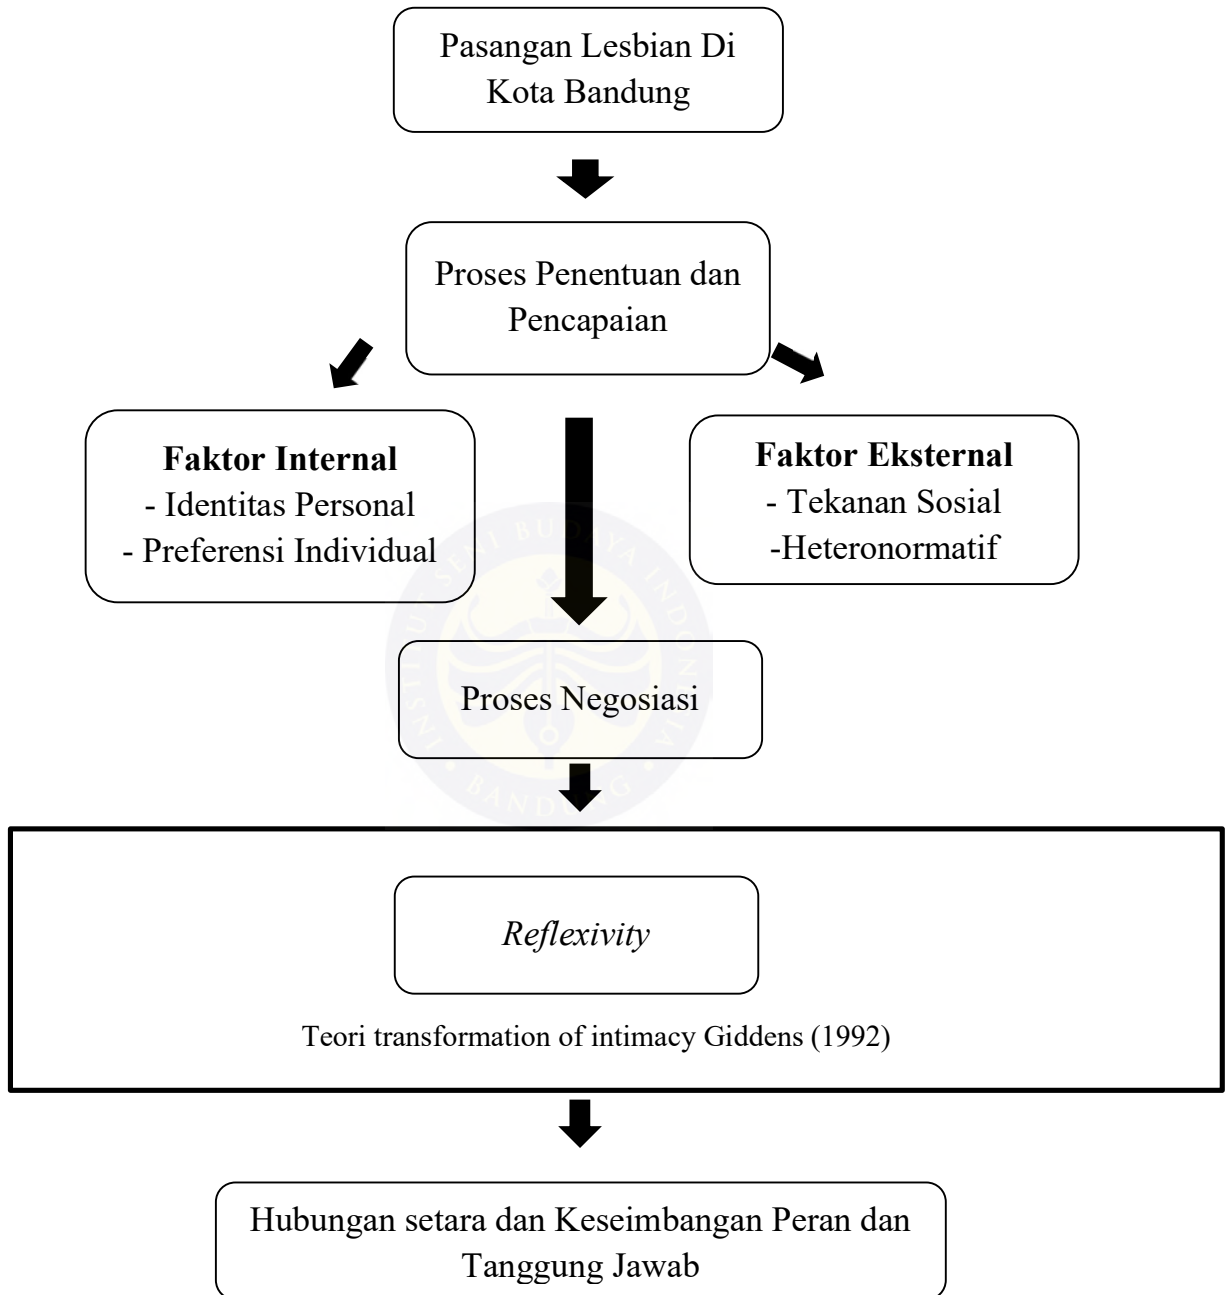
Pasangan Lesbian Di Kota Bandung

Proses Penentuan dan Pencapaian

**Faktor Internal**
- Identitas Personal
- Preferensi Individual

**Faktor Eksternal**
- Tekanan Sosial
-Heteronormatif

Proses Negosiasi

*Reflexivity*

Teori transformation of intimacy Giddens (1992)

Hubungan setara dan Keseimbangan Peran dan Tanggung Jawab